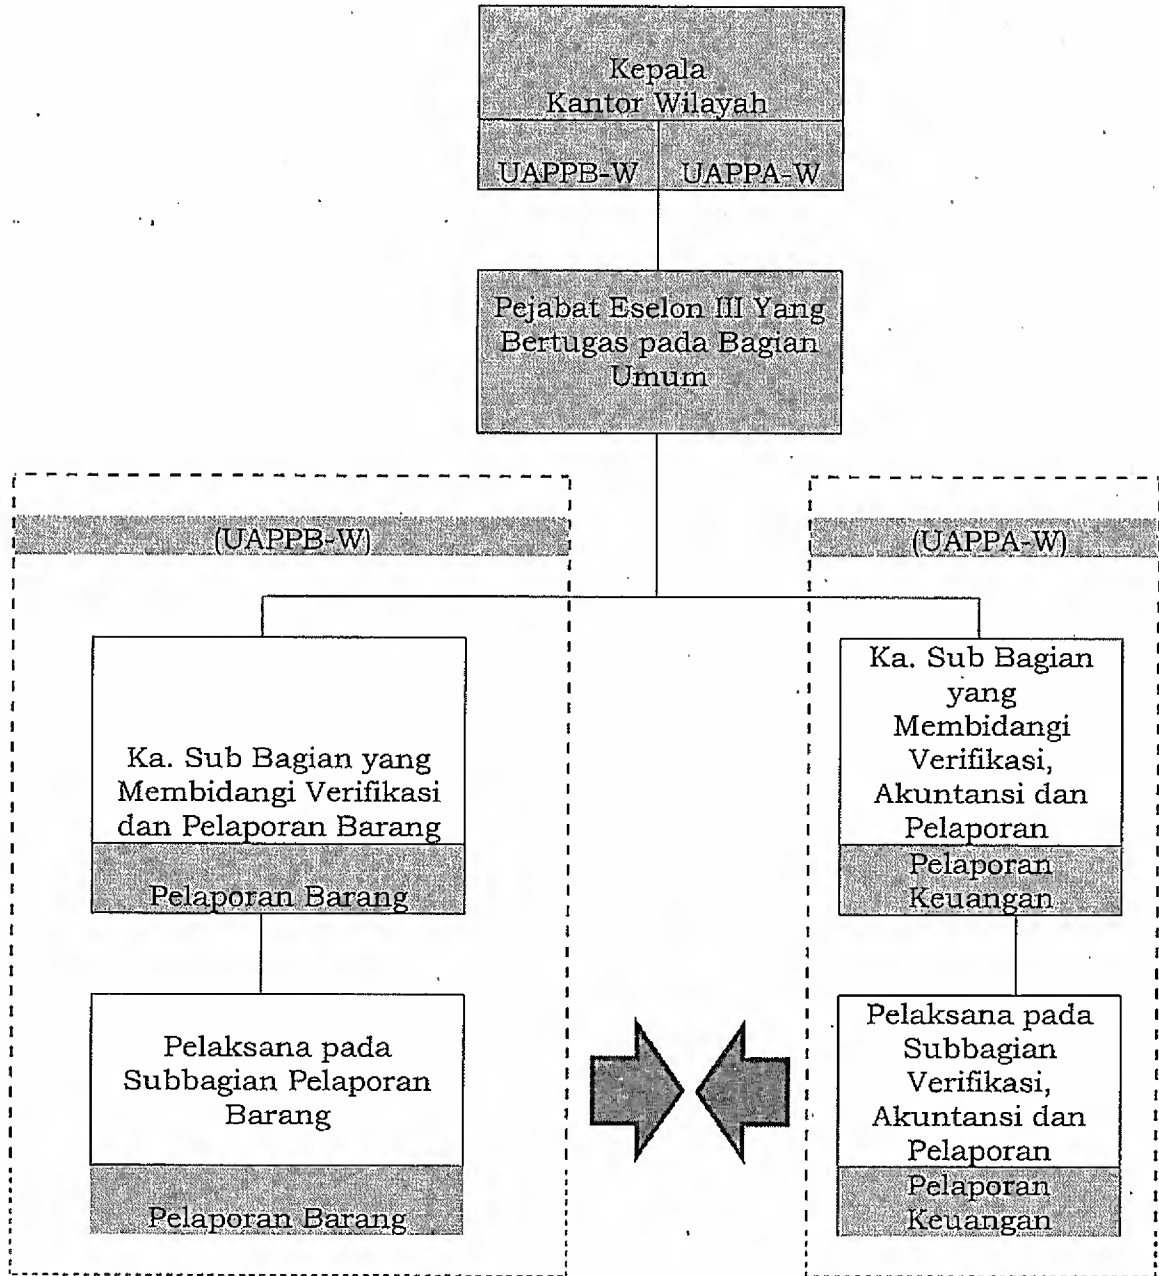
Kepala Kantor Wilayah

UAPPB-W

UAPPA-W

Pejabat Eselon III Yang Bertugas pada Bagian Umum

(UAPPB-W)

Ka. Sub Bagian yang Membidangi Verifikasi dan Pelaporan Barang

Pelaporan Barang

Pelaksana pada Subbagian Pelaporan Barang

Pelaporan Barang

(UAPPA-W)

Ka. Sub Bagian yang Membidangi Verifikasi, Akuntansi dan Pelaporan

Pelaporan Keuangan

Pelaksana pada Subbagian Verifikasi, Akuntansi dan Pelaporan

Pelaporan Keuangan